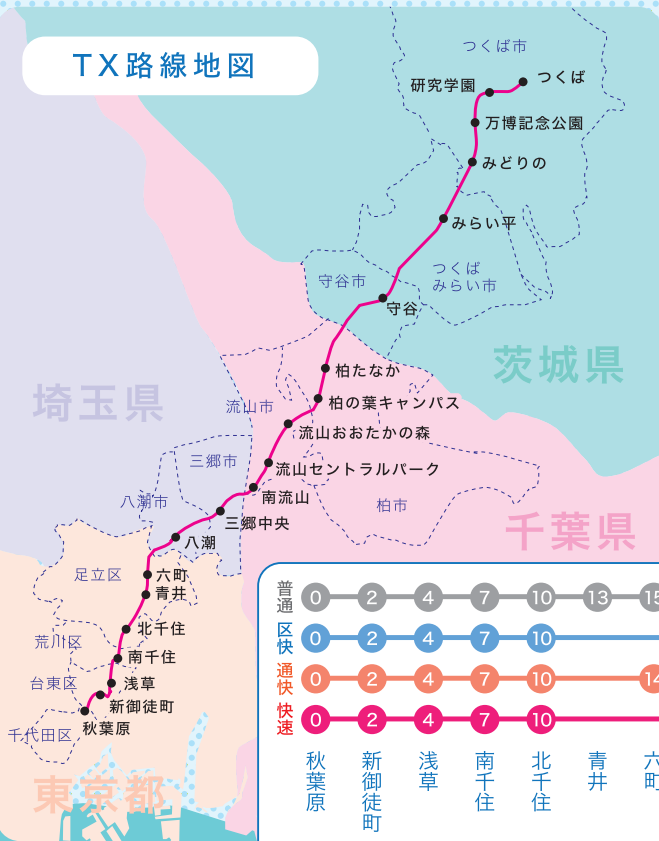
TX路線地図

つくば市
研究学園
つくば
万博記念公園
みどりの
みらい平
守谷市
つくばみらい市
守谷
茨城県
埼玉県
柏たなか
柏の葉キャンパス
流山市
流山おおたかの森
三郷市
流山セントラルパーク
南流山
柏市
八潮市
三郷中央
千葉県
八潮
足立区
六町
青井
北千住
荒川区
南千住
台東区
浅草
新御徒町
千代田区
秋葉原
東京都

| | | | | | | | |
|---|---|---|---|---|---|---|---|
| 普通 | 0 | 2 | 4 | 7 | 10 | 13 | 15 |
| 区快 | 0 | 2 | 4 | 7 | 10 | | |
| 通快 | 0 | 2 | 4 | 7 | 10 | | 14 |
| 快速 | 0 | 2 | 4 | 7 | 10 | | |
| | 秋葉原 | 新御徒町 | 浅草 | 南千住 | 北千住 | 青井 | 六町 |